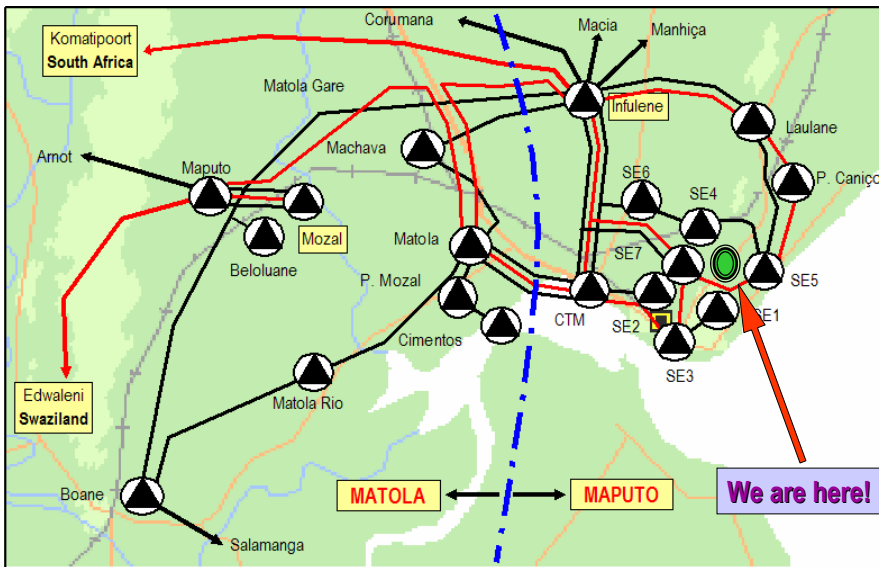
Komatipoort
South Africa

Corumana

Macia

Manhiça

Matola Gare

Infulene

Laulane

Arnot

Machava

Maputo

SE6

SE4

P. Caniço

Mozal

Matola

SE7

Beloluane

SE5

P. Mozal

CTM

SE2

SE1

Cimentos

SE3

Matola Rio

Edwaleni
Swaziland

Boane

MATOLA

MAPUTO

We are here!

Salamanga